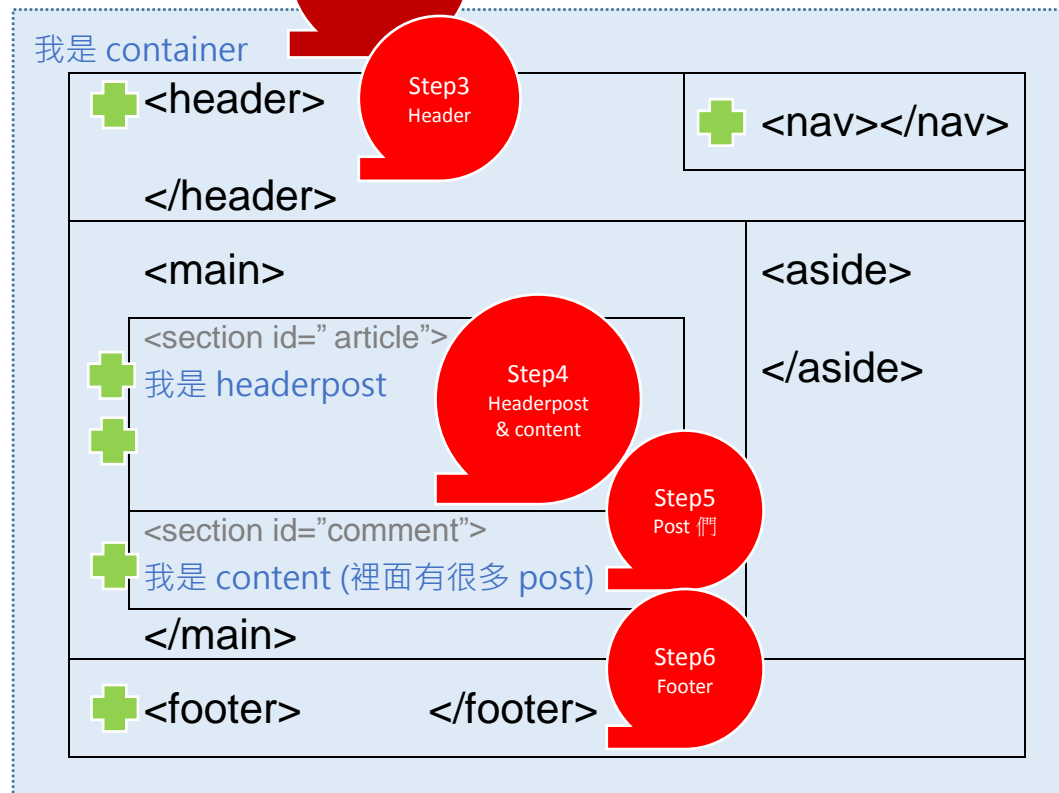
我是 container

<header>

Step3
Header

<nav></nav>

</header>

<main>

<aside>

<section id=" article">

我是 headerpost

Step4
Headerpost
& content

</aside>

Step5
Post 們

<section id="comment">

我是 content (裡面有很多 post)

</main>

Step6
Footer

<footer> </footer>